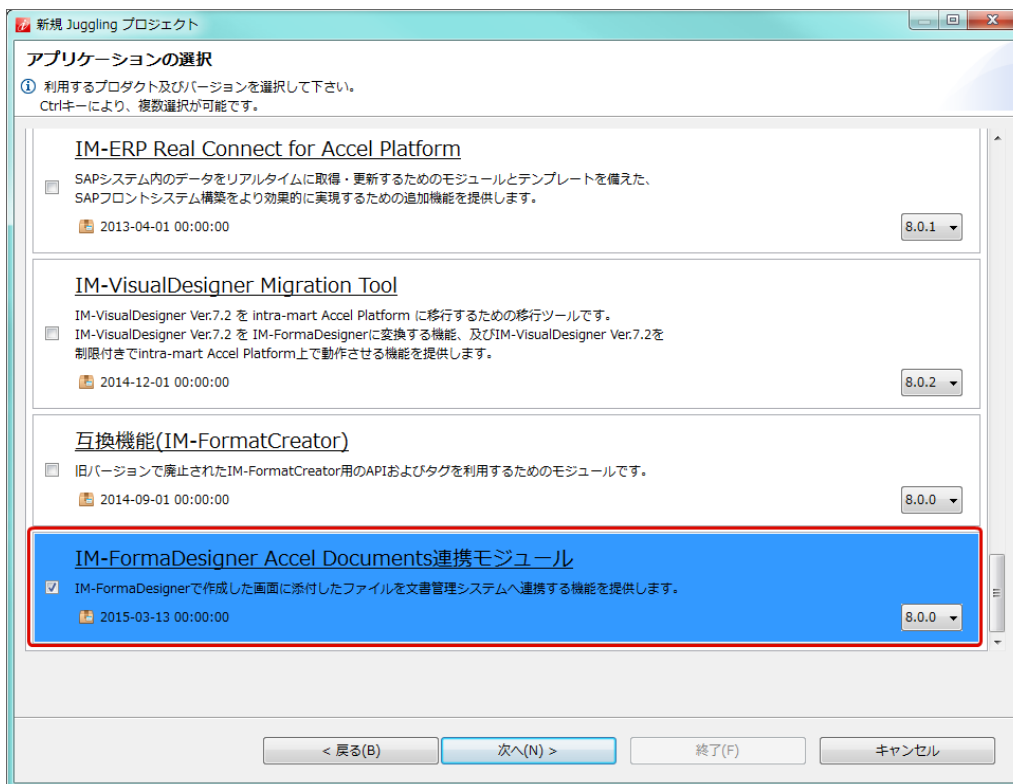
新規 Juggling プロジェクト

アプリケーションの選択

利用するプロダクト及びバージョンを選択して下さい。
Ctrlキーにより、複数選択が可能です。

IM-ERP Real Connect for Accel Platform

SAPシステム内のデータをリアルタイムに取得・更新するためのモジュールとテンプレートを備えた、SAPフロントシステム構築をより効果的に実現するための追加機能を提供します。

2013-04-01 00:00:00

8.0.1

IM-VisualDesigner Migration Tool

IM-VisualDesigner Ver.7.2 を intra-mart Accel Platform に移行するための移行ツールです。
IM-VisualDesigner Ver.7.2 を IM-FormaDesignerに変換する機能、及びIM-VisualDesigner Ver.7.2を制限付きでintra-mart Accel Platform上で動作させる機能を提供します。

2014-12-01 00:00:00

8.0.2

互換機能(IM-FormatCreator)

旧バージョンで廃止されたIM-FormatCreator用のAPIおよびタグを利用するためのモジュールです。

2014-09-01 00:00:00

8.0.0

IM-FormaDesigner Accel Documents連携モジュール

IM-FormaDesignerで作成した画面に添付したファイルを文書管理システムへ連携する機能を提供します。

2015-03-13 00:00:00

8.0.0

< 戻る(B)
次へ(N) >
終了(F)
キャンセル